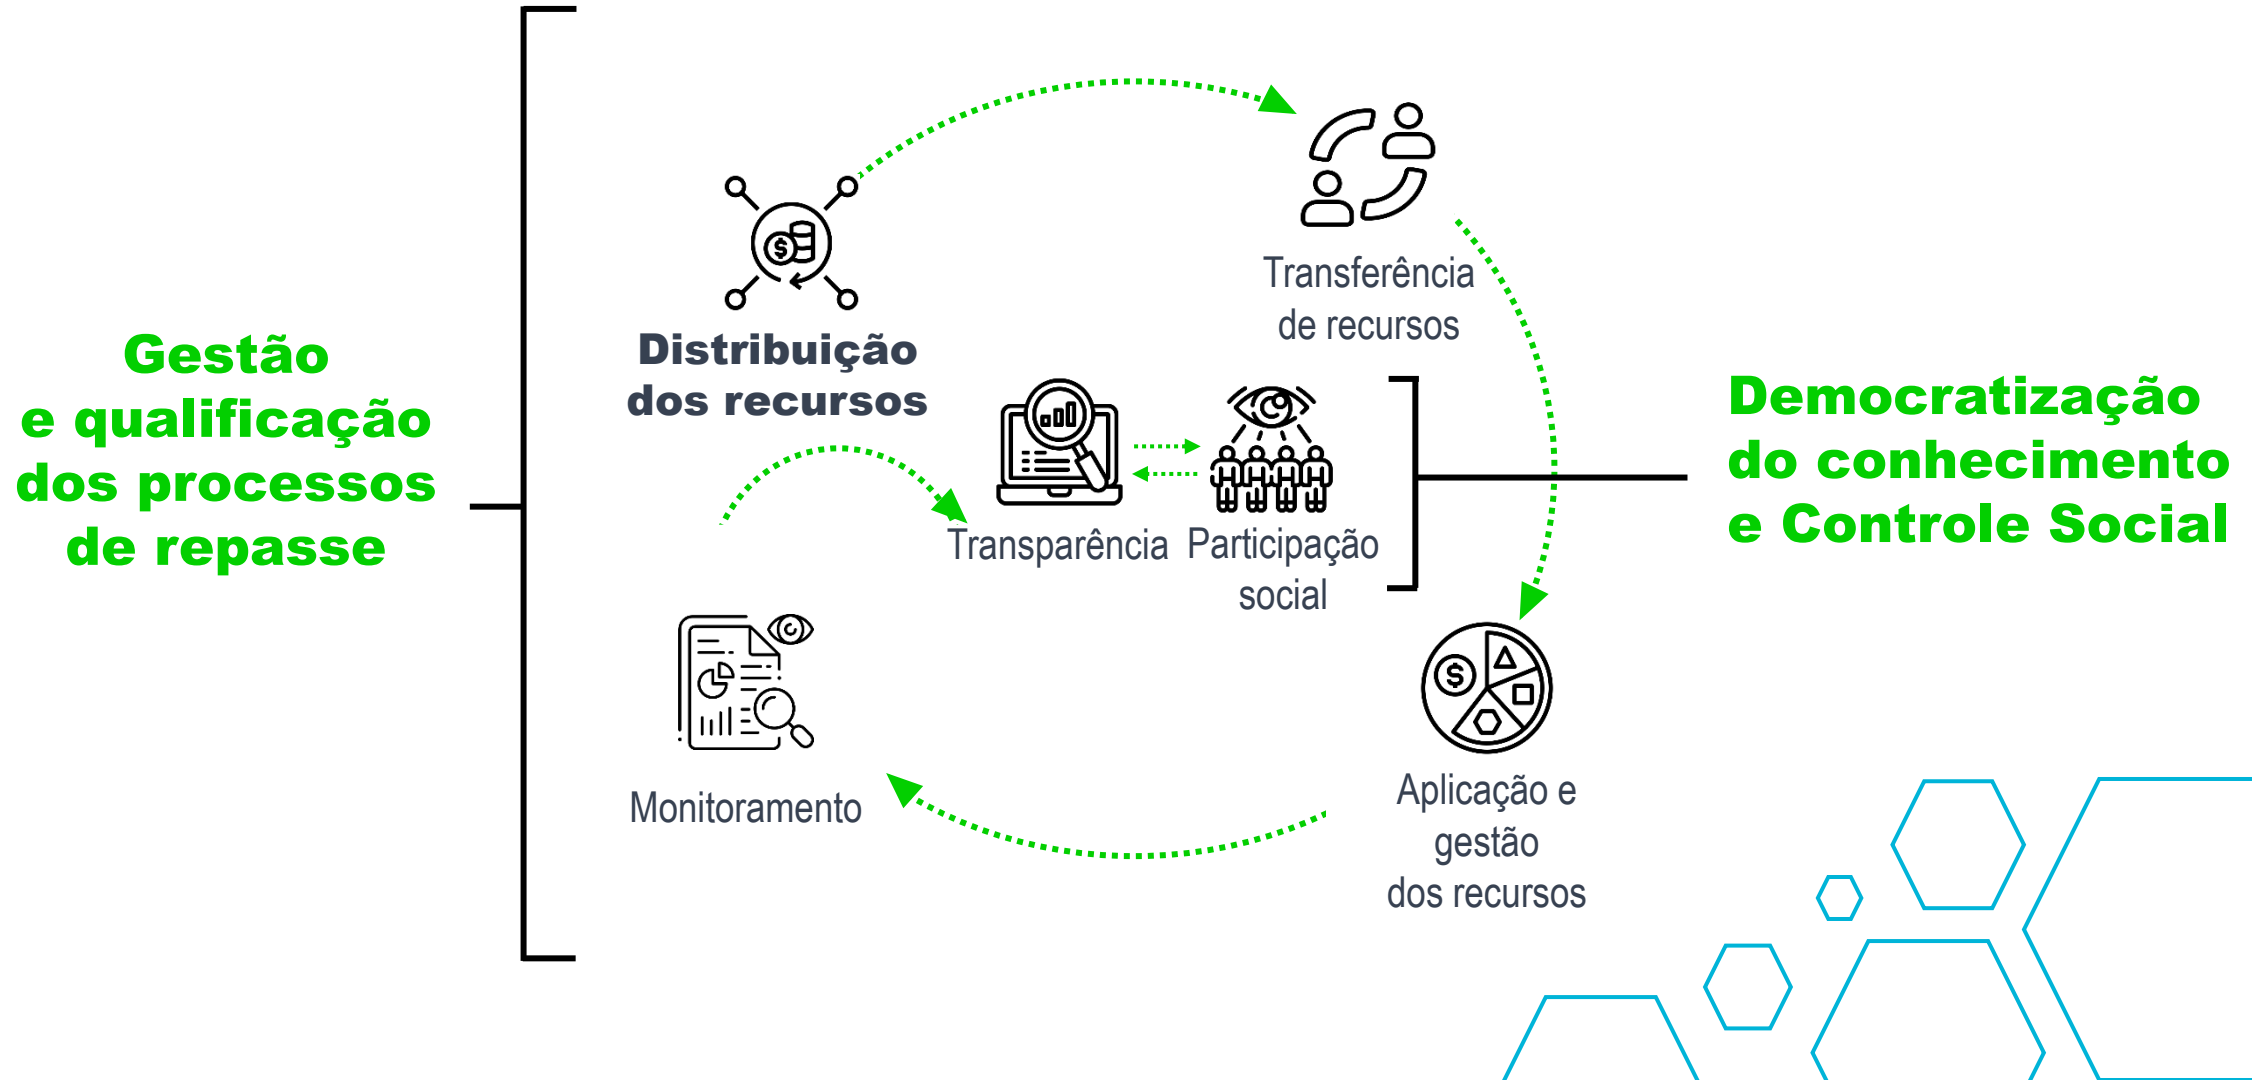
Gestão e qualificação dos processos de repasse

Distribuição dos recursos

Transferência de recursos

Transparência

Participação social

Democratização do conhecimento e Controle Social

Monitoramento

Aplicação e gestão dos recursos